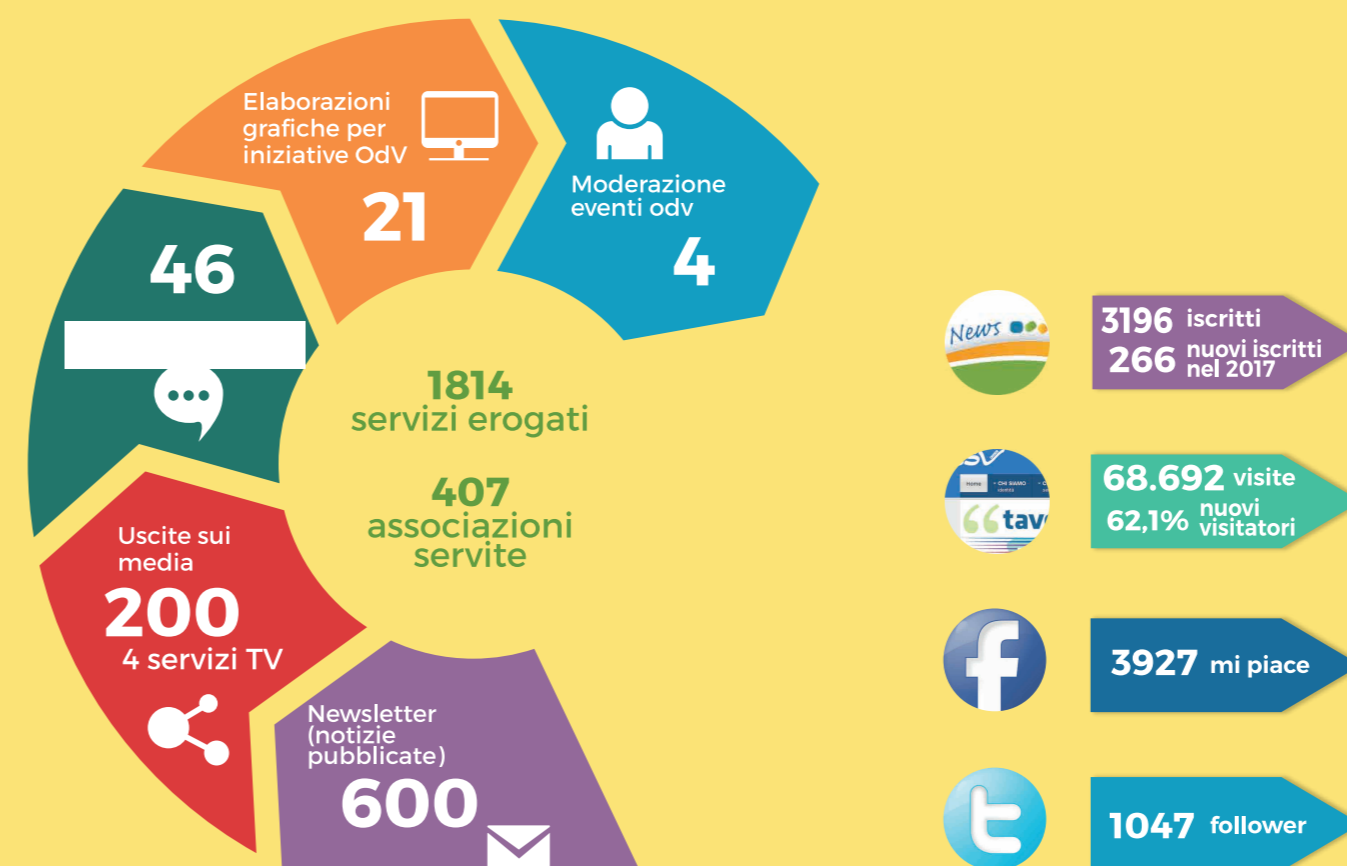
Elaborazioni grafiche per iniziative OdV

21

Moderazione eventi odv

4

46

1814 servizi erogati

407 associazioni servite

Uscite sui media

200

4 servizi TV

Newsletter (notizie pubblicate)

600

News

3196 iscritti
266 nuovi iscritti nel 2017

tav

68.692 visite
62,1% nuovi visitatori

3927 mi piace

1047 follower